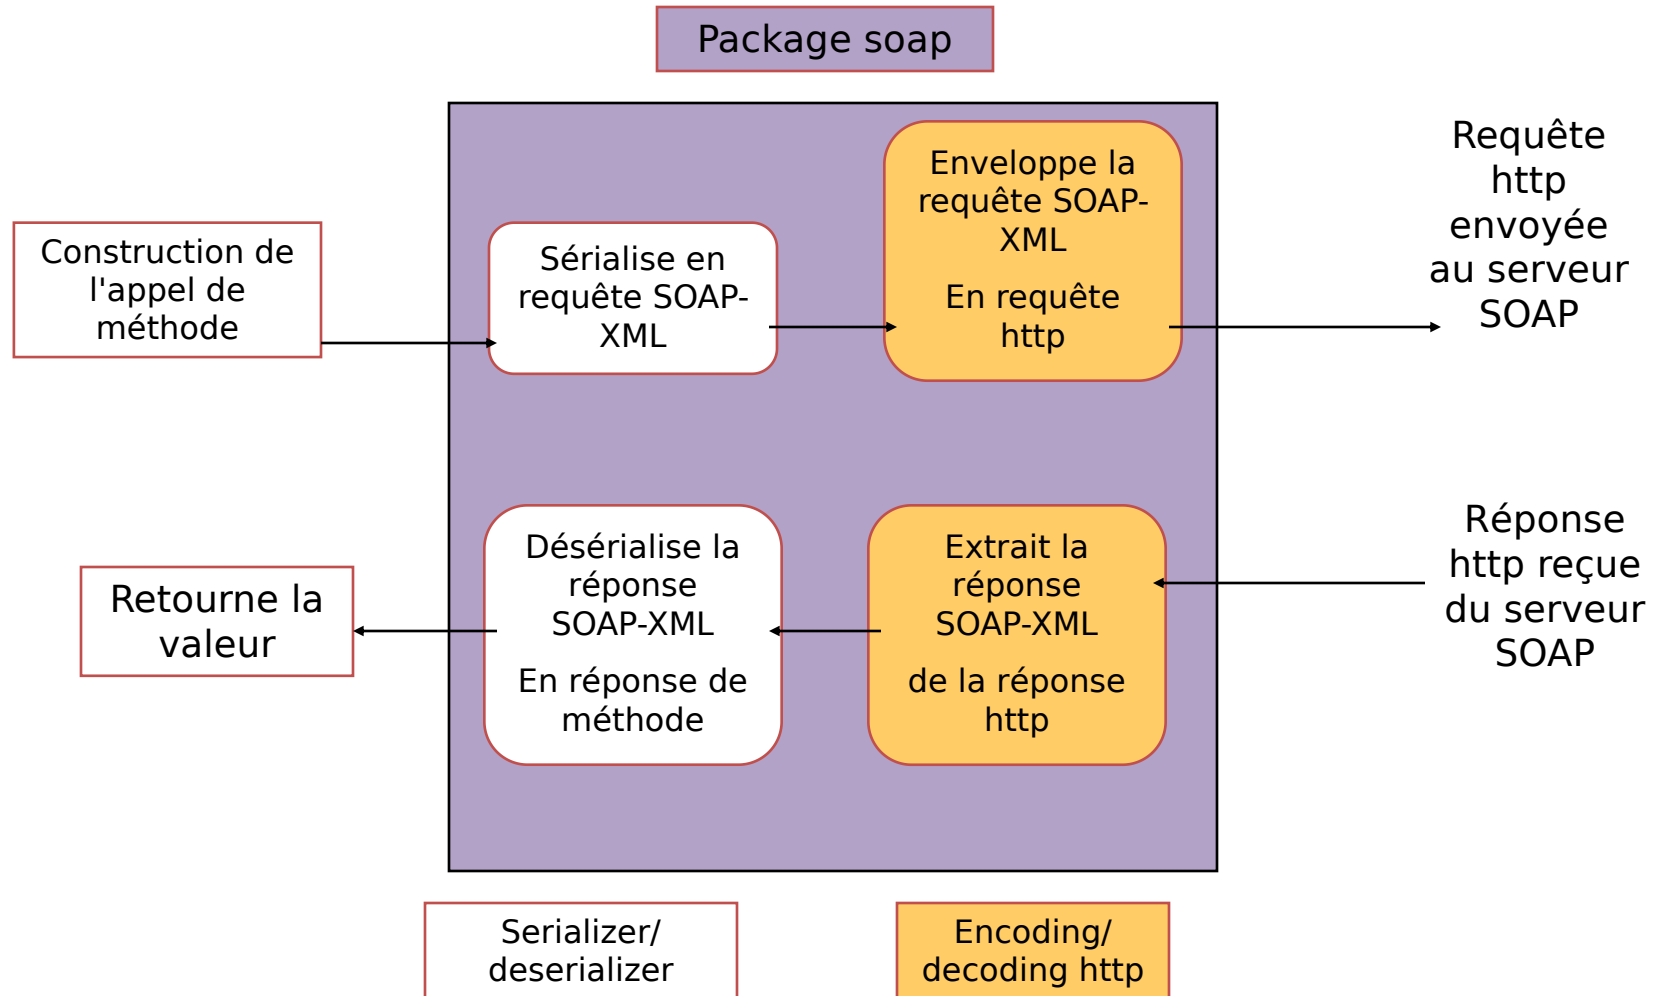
Package soap

Construction de l'appel de méthode

Sérialise en requête SOAP-XML

Enveloppe la requête SOAP-XML

En requête http

Requête http envoyée au serveur SOAP

Retourne la valeur

Désérialise la réponse SOAP-XML

En réponse de méthode

Extrait la réponse SOAP-XML

de la réponse http

Réponse http reçue du serveur SOAP

Serializer/ deserializer

Encoding/ decoding http